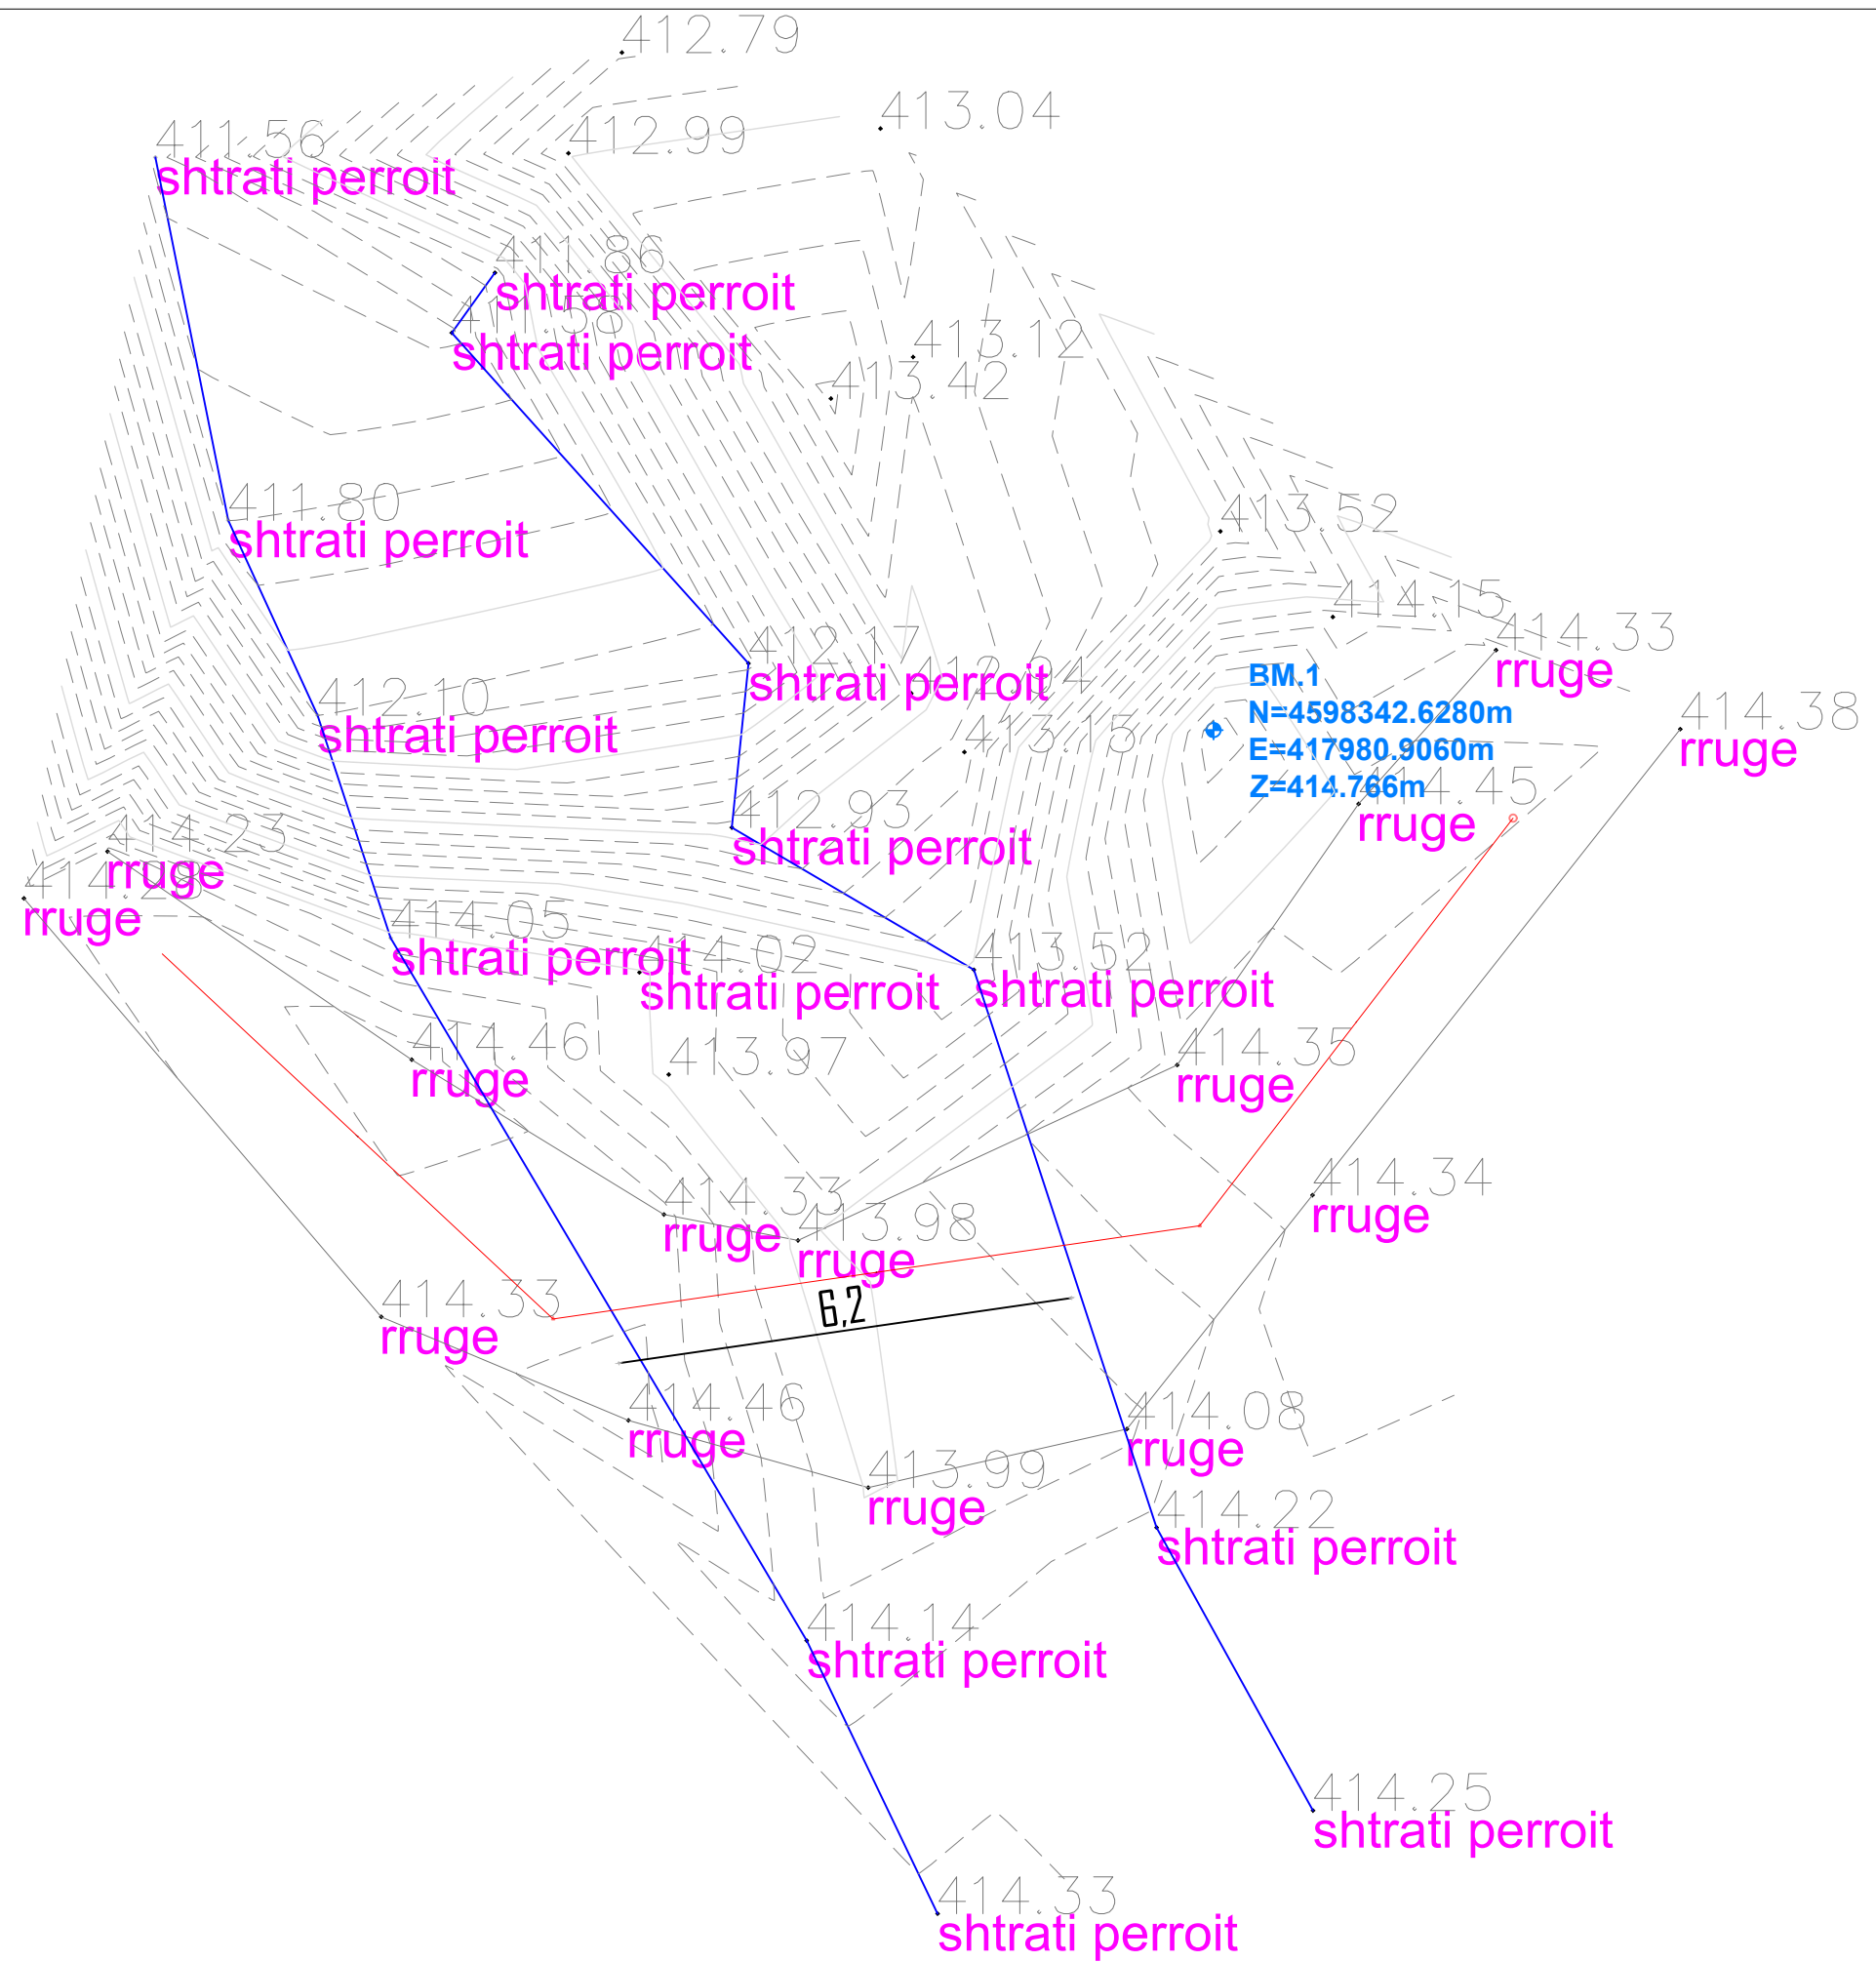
412.79

413.04

411.56
shtrati perroit

412.99

411.86
shtrati perroit

411.56
shtrati perroit

413.12

413.42

411.80
shtrati perroit

413.52

414.15

414.33
rruge

412.17
shtrati perroit

412.94

BM.1
N=4598342.6280m
E=417980.9060m
Z=414.766m

414.38
rruge

412.10
shtrati perroit

413.15

414.45
rruge

412.93
shtrati perroit

414.23
rruge

414.26
rruge

414.05
shtrati perroit

414.02
shtrati perroit

413.52
shtrati perroit

414.46
rruge

413.97

414.35
rruge

414.34
rruge

414.33
rruge

413.98
rruge

6,2

414.33
rruge

414.46
rruge

414.08
rruge

413.99
rruge

414.22
shtrati perroit

414.14
shtrati perroit

414.25
shtrati perroit

414.33
shtrati perroit